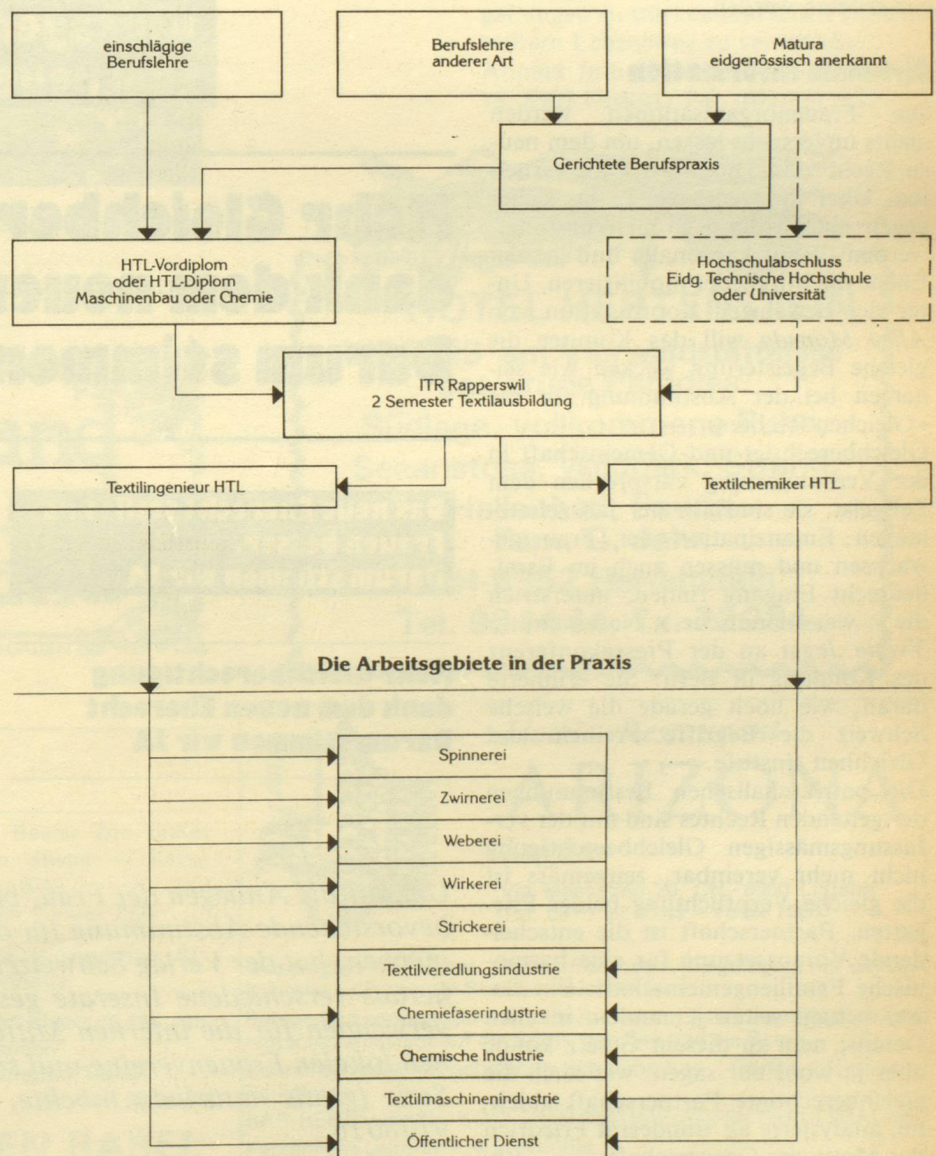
einschlägige Berufslehre

Berufslehre anderer Art

Matura eidgenössisch anerkannt

Gerichtete Berufspraxis

HTL-Vordiplom oder HTL-Diplom Maschinenbau oder Chemie

Hochschulabschluss Eidg. Technische Hochschule oder Universität

ITR Rapperswil 2 Semester Textilausbildung

Textilingenieur HTL

Textilchemiker HTL

Die Arbeitsgebiete in der Praxis

Spinnerei

Zwirnerei

Weberei

Wirkerei

Strickerei

Textilveredlungsindustrie

Chemiefaserindustrie

Chemische Industrie

Textilmaschinenindustrie

Öffentlicher Dienst